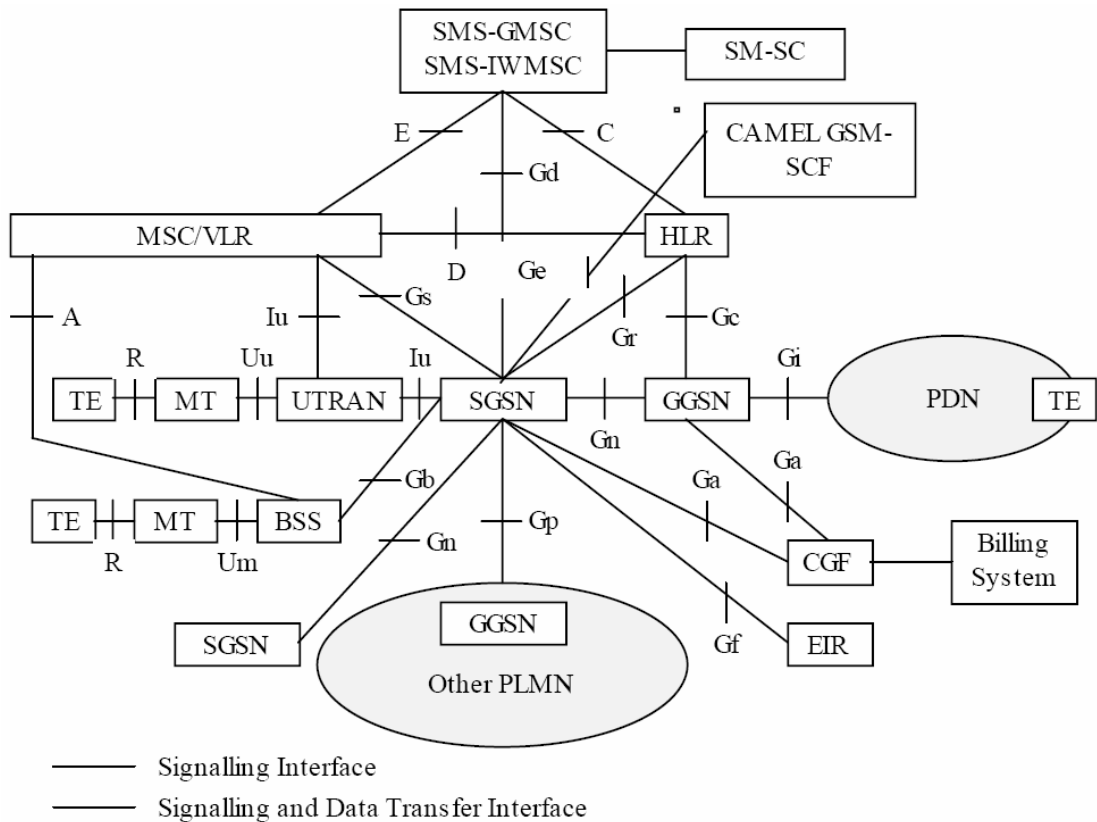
SMS-GMSC
SMS-IWMSC

SM-SC

E

C

Gd

CAMEL GSM-SCF

MSC/VLR

D

Ge

HLR

A

Iu

Gs

Gr

Gc

R

Uu

Iu

Gi

TE

MT

UTRAN

SGSN

GGSN

PDN

TE

Gn

Ga

Gb

Ga

TE

MT

BSS

Gp

R

Um

Gn

CGF

Billing System

SGSN

GGSN

Other PLMN

Gf

EIR

Signalling Interface

Signalling and Data Transfer Interface